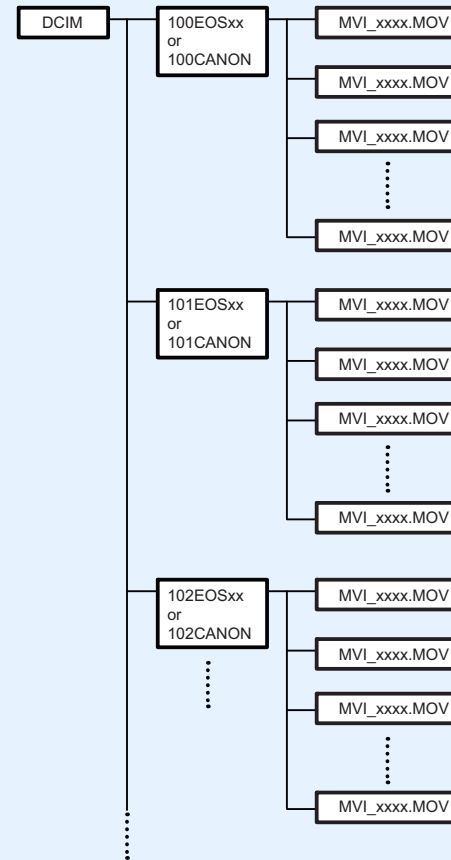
DCIM

100EOSxx
or
100CANON

MVI_xxxx.MOV

MVI_xxxx.MOV

MVI_xxxx.MOV

MVI_xxxx.MOV

101EOSxx
or
101CANON

MVI_xxxx.MOV

MVI_xxxx.MOV

MVI_xxxx.MOV

MVI_xxxx.MOV

102EOSxx
or
102CANON

MVI_xxxx.MOV

MVI_xxxx.MOV

MVI_xxxx.MOV

MVI_xxxx.MOV